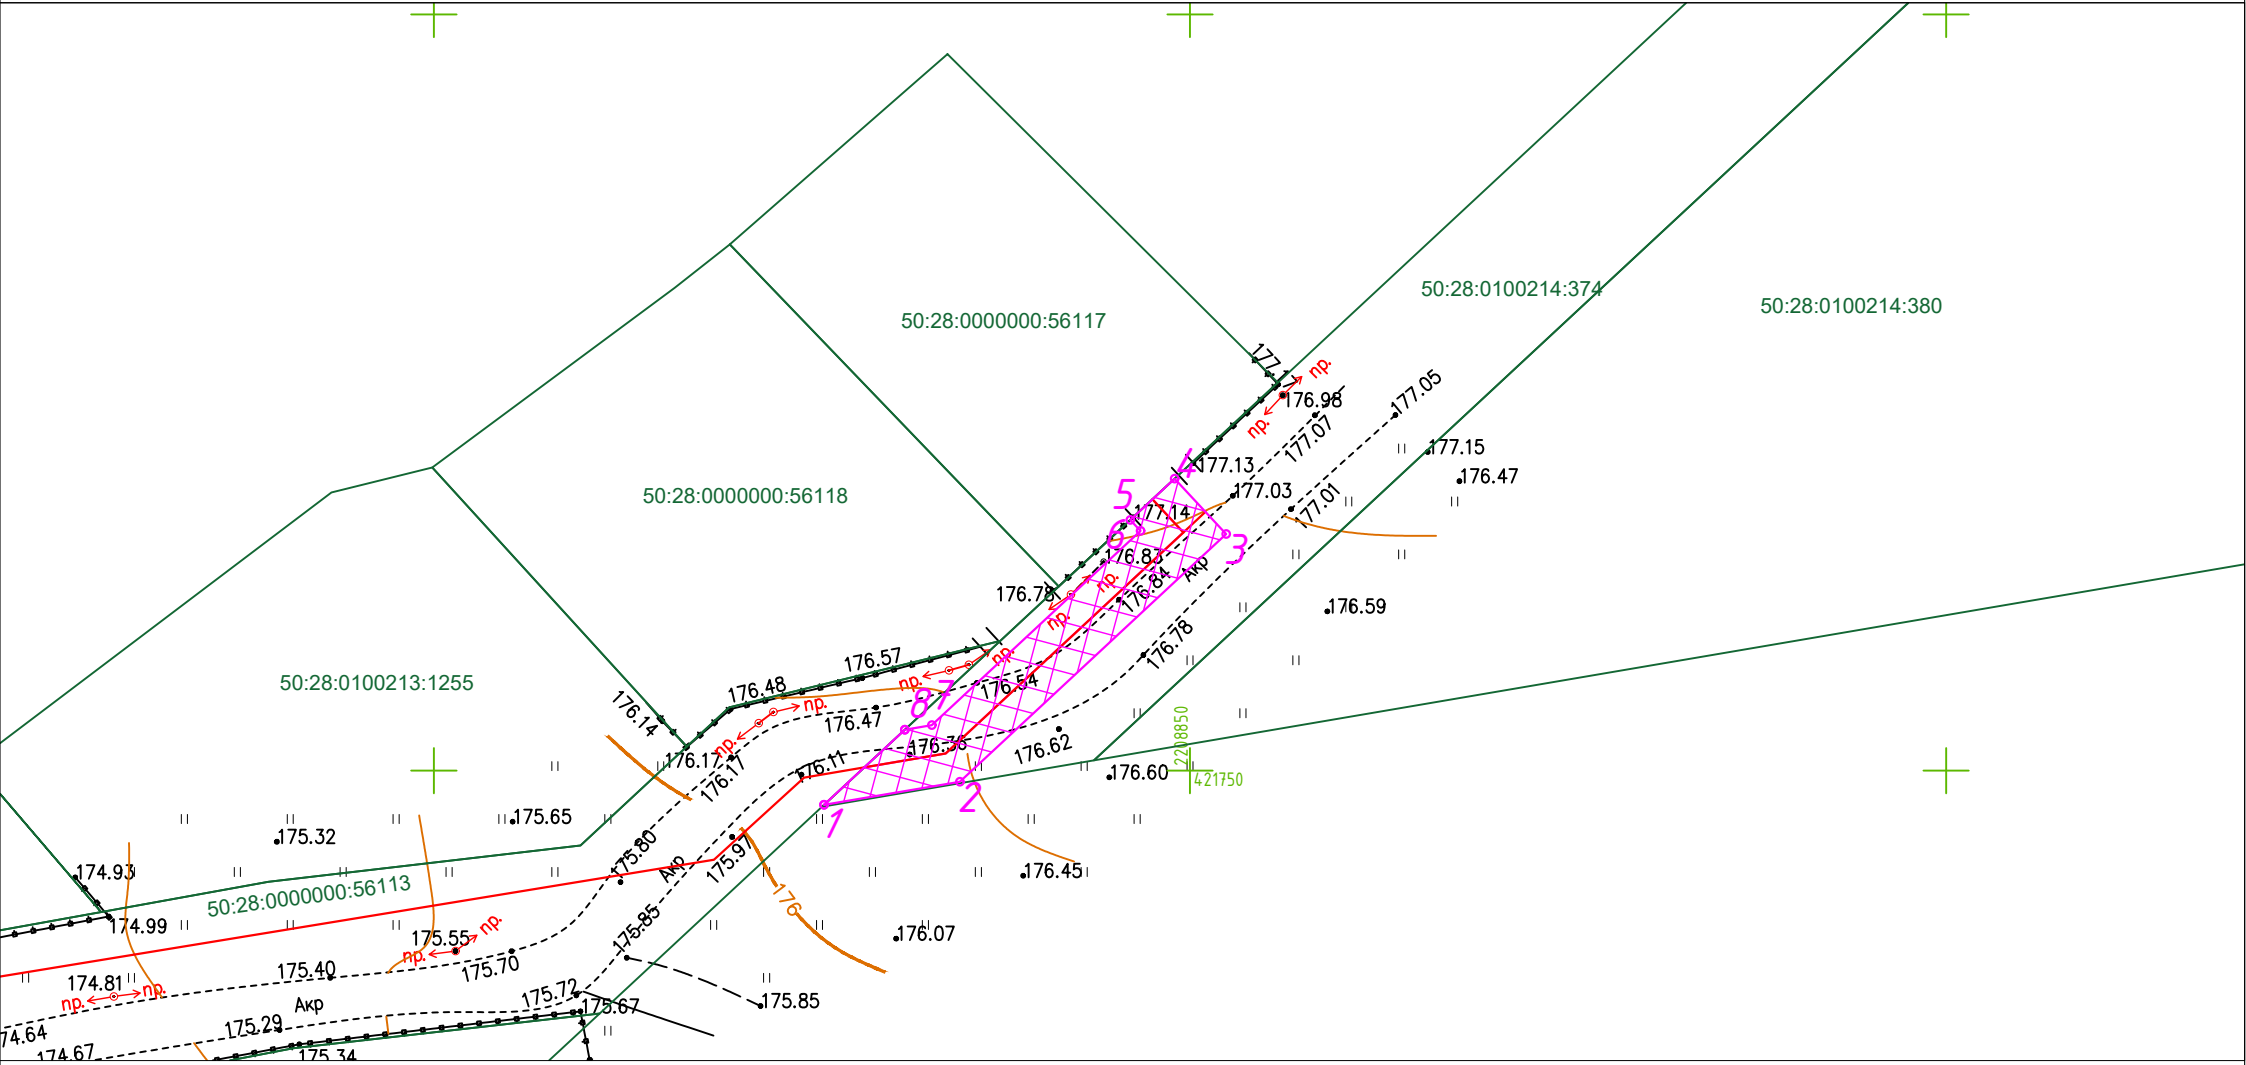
50:28:0000000:56117

50:28:0100214:374

50:28:0100214:380

50:28:0000000:56118

50:28:0100213:1255

50:28:0000000:56113

177.1
пр.
пр.
176.98
177.07
177.05
177.15
176.47
177.13
4
177.03
5
177.14
177.01
6
3
176.83
176.84
Акр
176.78
пр.
пр.
176.59
176.78
176.57
пр.
176.48
пр.
пр.
8
7
176.54
176.47
176.14
пр.
176.17
176.17
176.36
176.62
176.11
176.60
2208850
421750
175.65
175.32
2
1
174.93
175.80
Акр
175.97
176.45
174.99
176
175.55
пр.
пр.
175.85
176.07
175.40
175.70
174.81
пр.
пр.
Акр
175.72
175.67
175.85
74.64
175.29
174.67
175.34